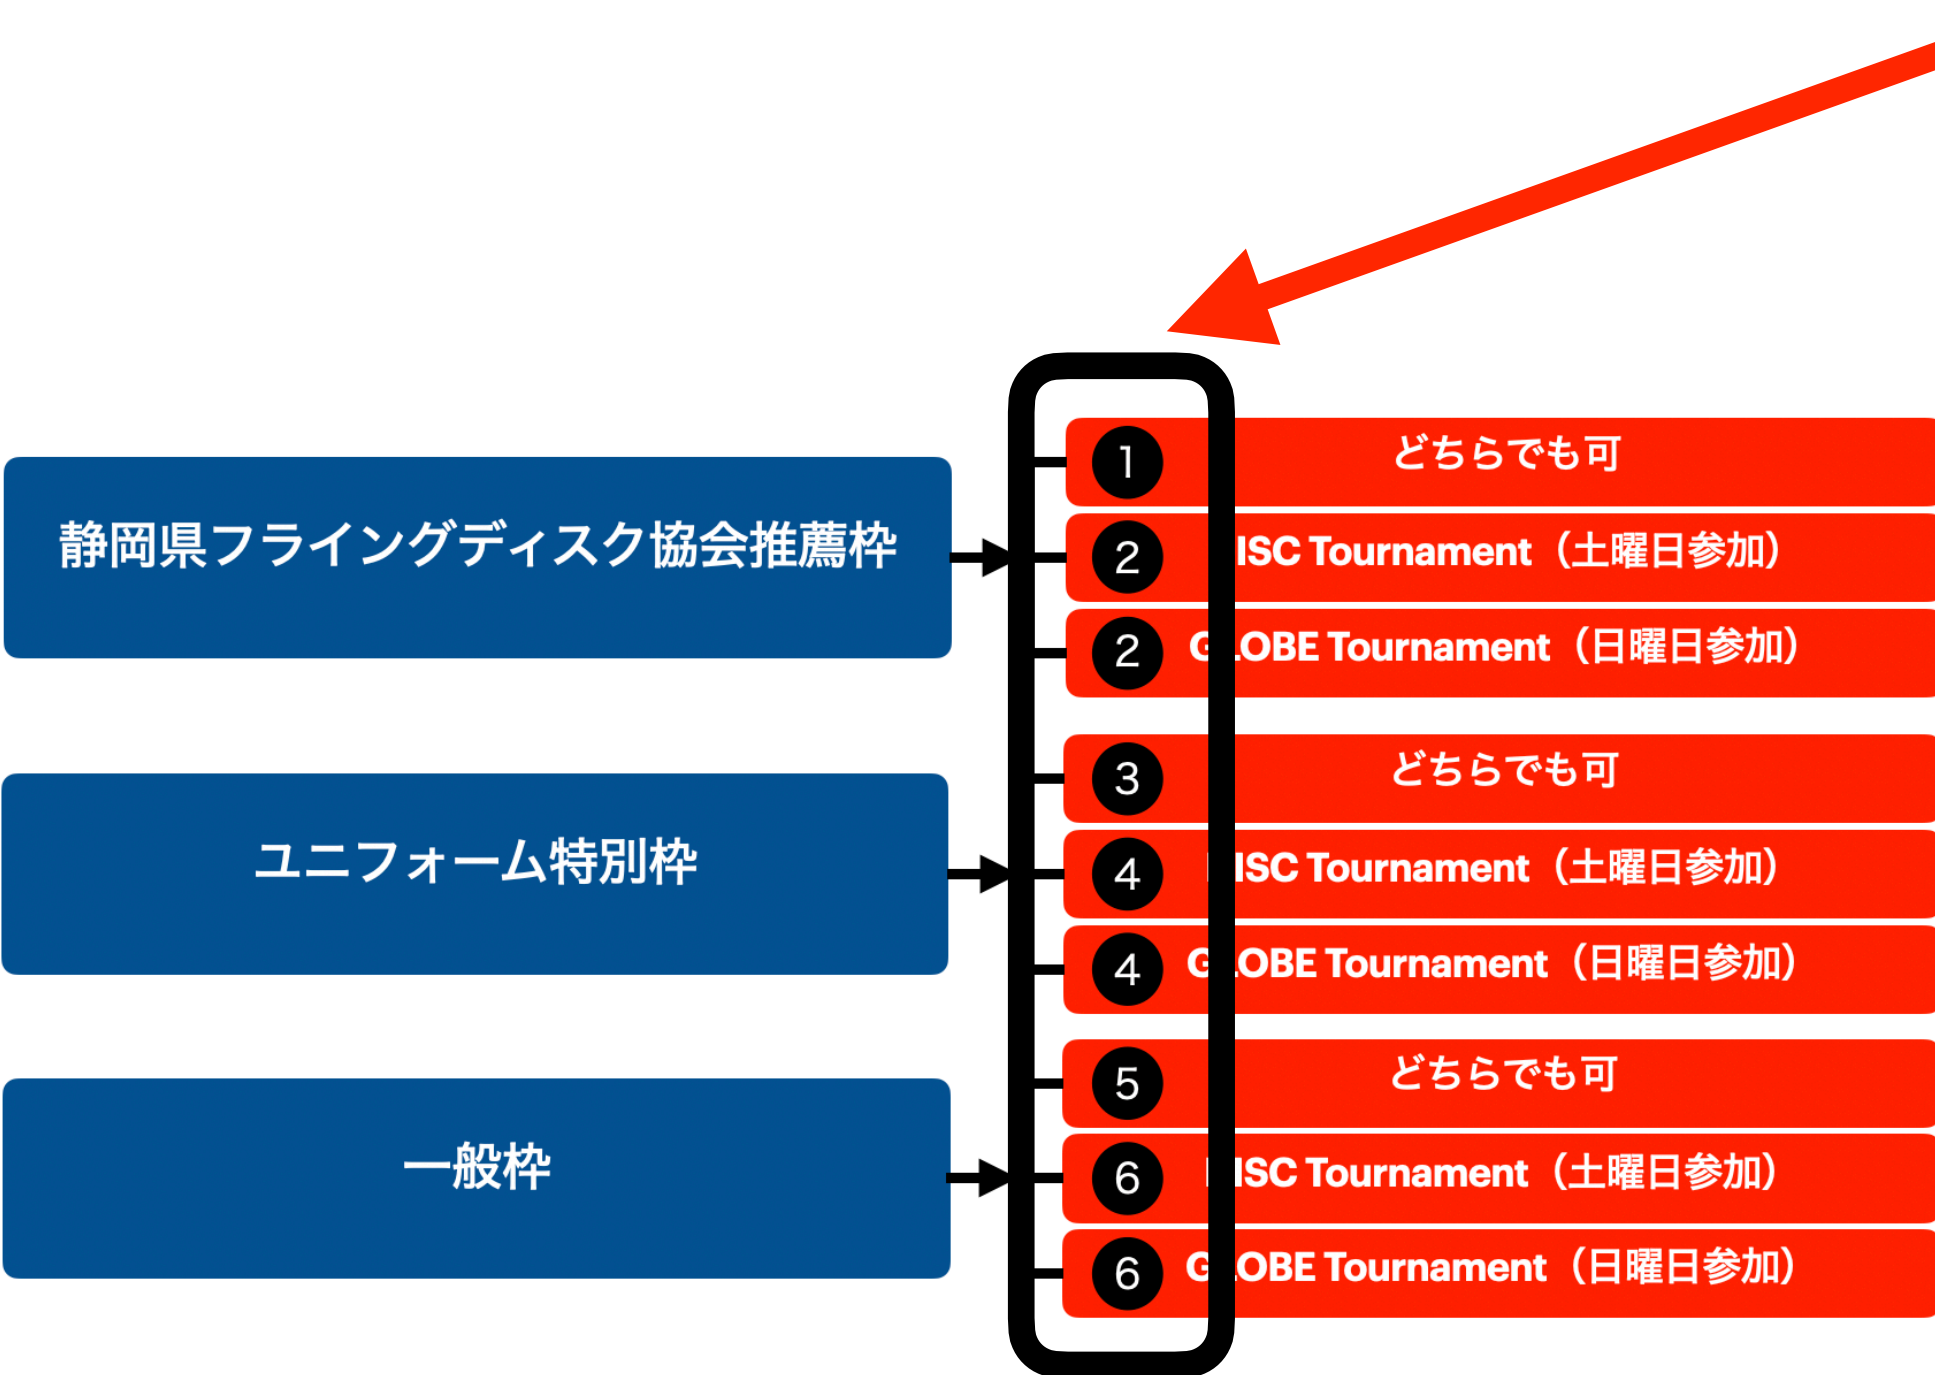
静岡県フライングディスク協会推薦枠

ユニフォーム特別枠

一般枠

1 どちらでも可

2 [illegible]ISC Tournament（土曜日参加）

2 G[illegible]OBE Tournament（日曜日参加）

3 どちらでも可

4 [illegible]ISC Tournament（土曜日参加）

4 G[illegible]OBE Tournament（日曜日参加）

5 どちらでも可

6 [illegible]ISC Tournament（土曜日参加）

6 G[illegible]OBE Tournament（日曜日参加）